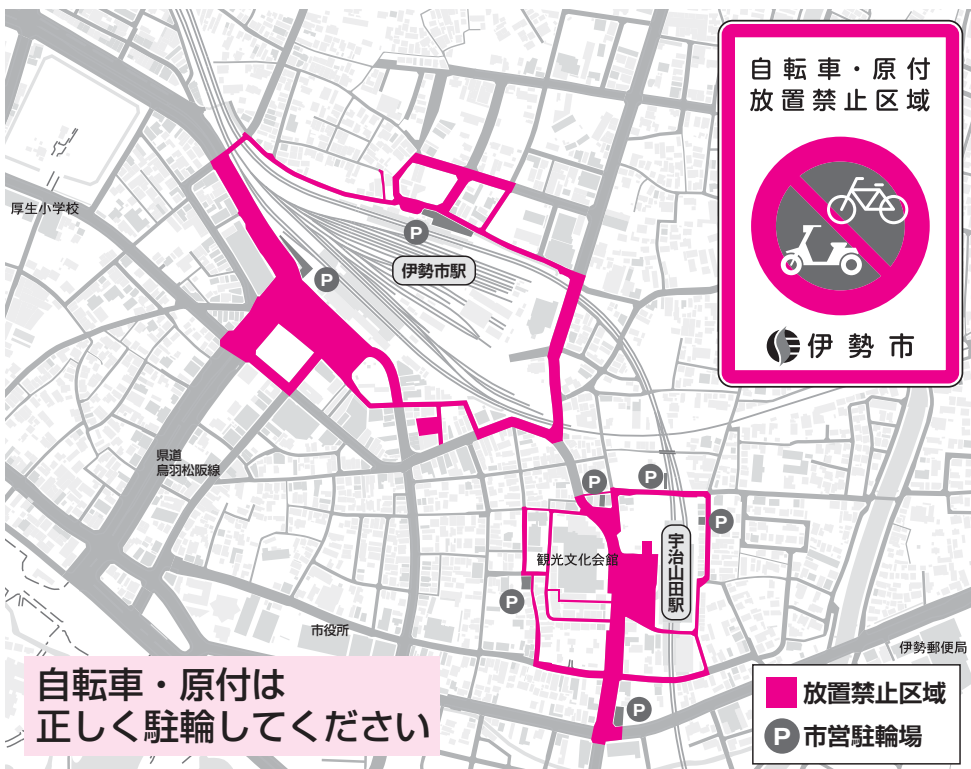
自転車・原付
放置禁止区域

伊勢市

厚生小学校

P

P

伊勢市駅

県道
鳥羽松阪線

P

P

観光文化会館

宇治山田駅

P

P

市役所

伊勢郵便局

P

自転車・原付は
正しく駐輪してください

放置禁止区域

P 市営駐輪場